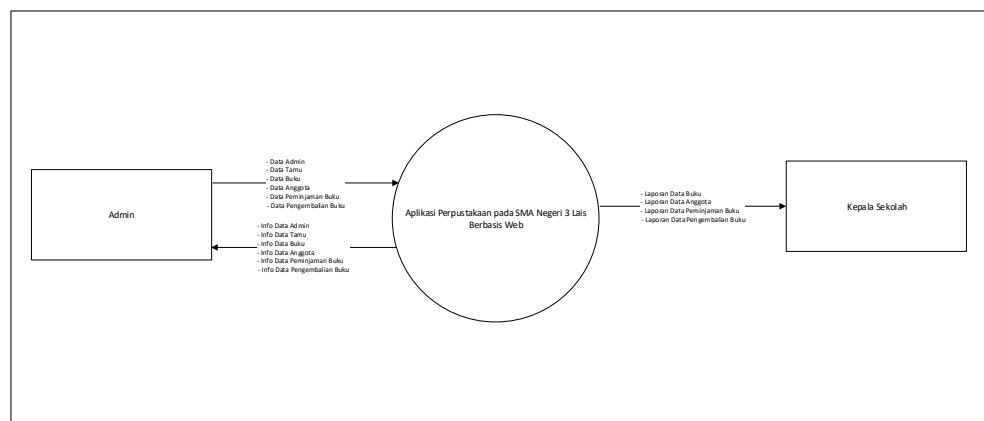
Admin

- Data Admin
- Data Tamu
- Data Buku
- Data Anggota
- Data Peminjaman Buku
- Data Pengembalian Buku

- Info Data Admin
- Info Data Tamu
- Info Data Buku
- Info Data Anggota
- Info Data Peminjaman Buku
- Info Data Pengembalian Buku

Aplikasi Perpustakaan pada SMA Negeri 3 Lais Berbasis Web

- Laporan Data Buku
- Laporan Data Anggota
- Laporan Data Peminjaman Buku
- Laporan Data Pengembalian Buku

Kepala Sekolah